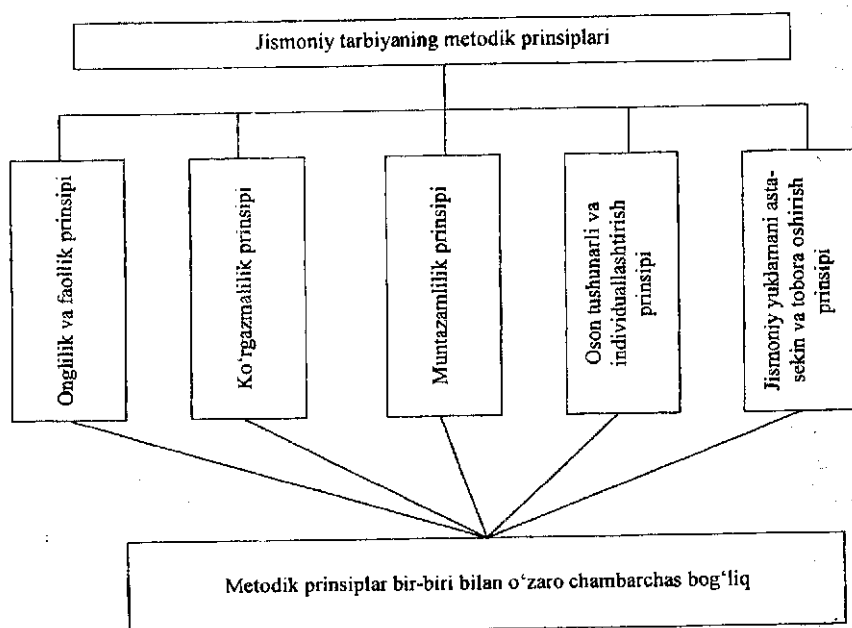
Jismoniy tarbiyaning metodik prinsiplari

Onglilik va faollik prinsipi

Ko'rgazmalilik prinsipi

Muntazamlilik prinsipi

Oson tushunarli va individuallashtirish prinsipi

Jismoniy yuklamani asta-sekin va tobora oshirish prinsipi

Metodik prinsiplar bir-biri bilan o'zaro chambarchas bog'liq